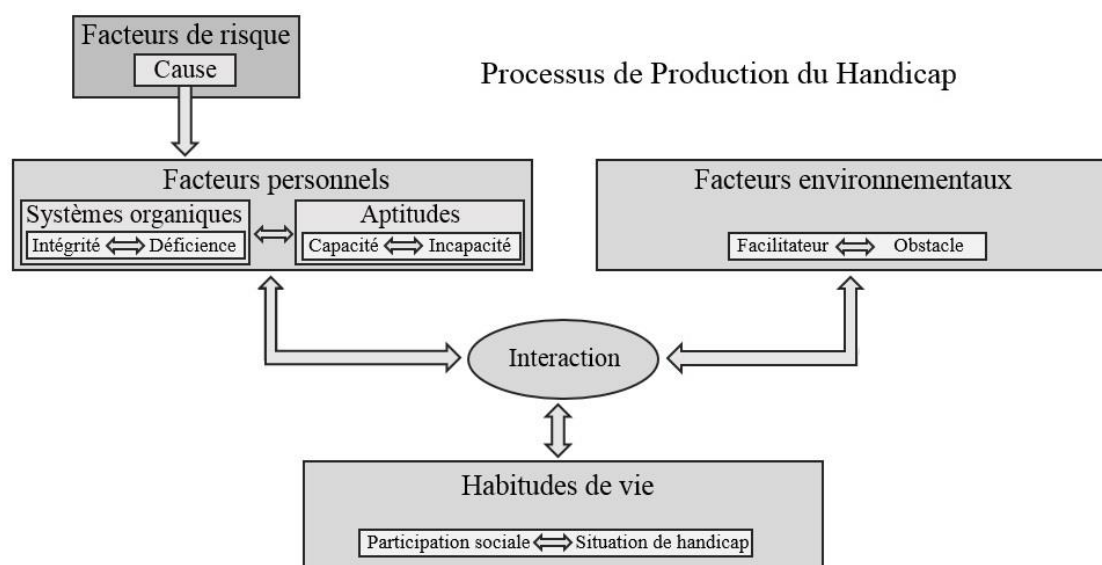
Facteurs de risque
Cause

Processus de Production du Handicap

Facteurs personnels
Systèmes organiques
Intégrité ⟺ Déficience
Aptitudes
Capacité ⟺ Incapacité

Facteurs environnementaux
Facilitateur ⟺ Obstacle

Interaction

Habitudes de vie
Participation sociale ⟺ Situation de handicap